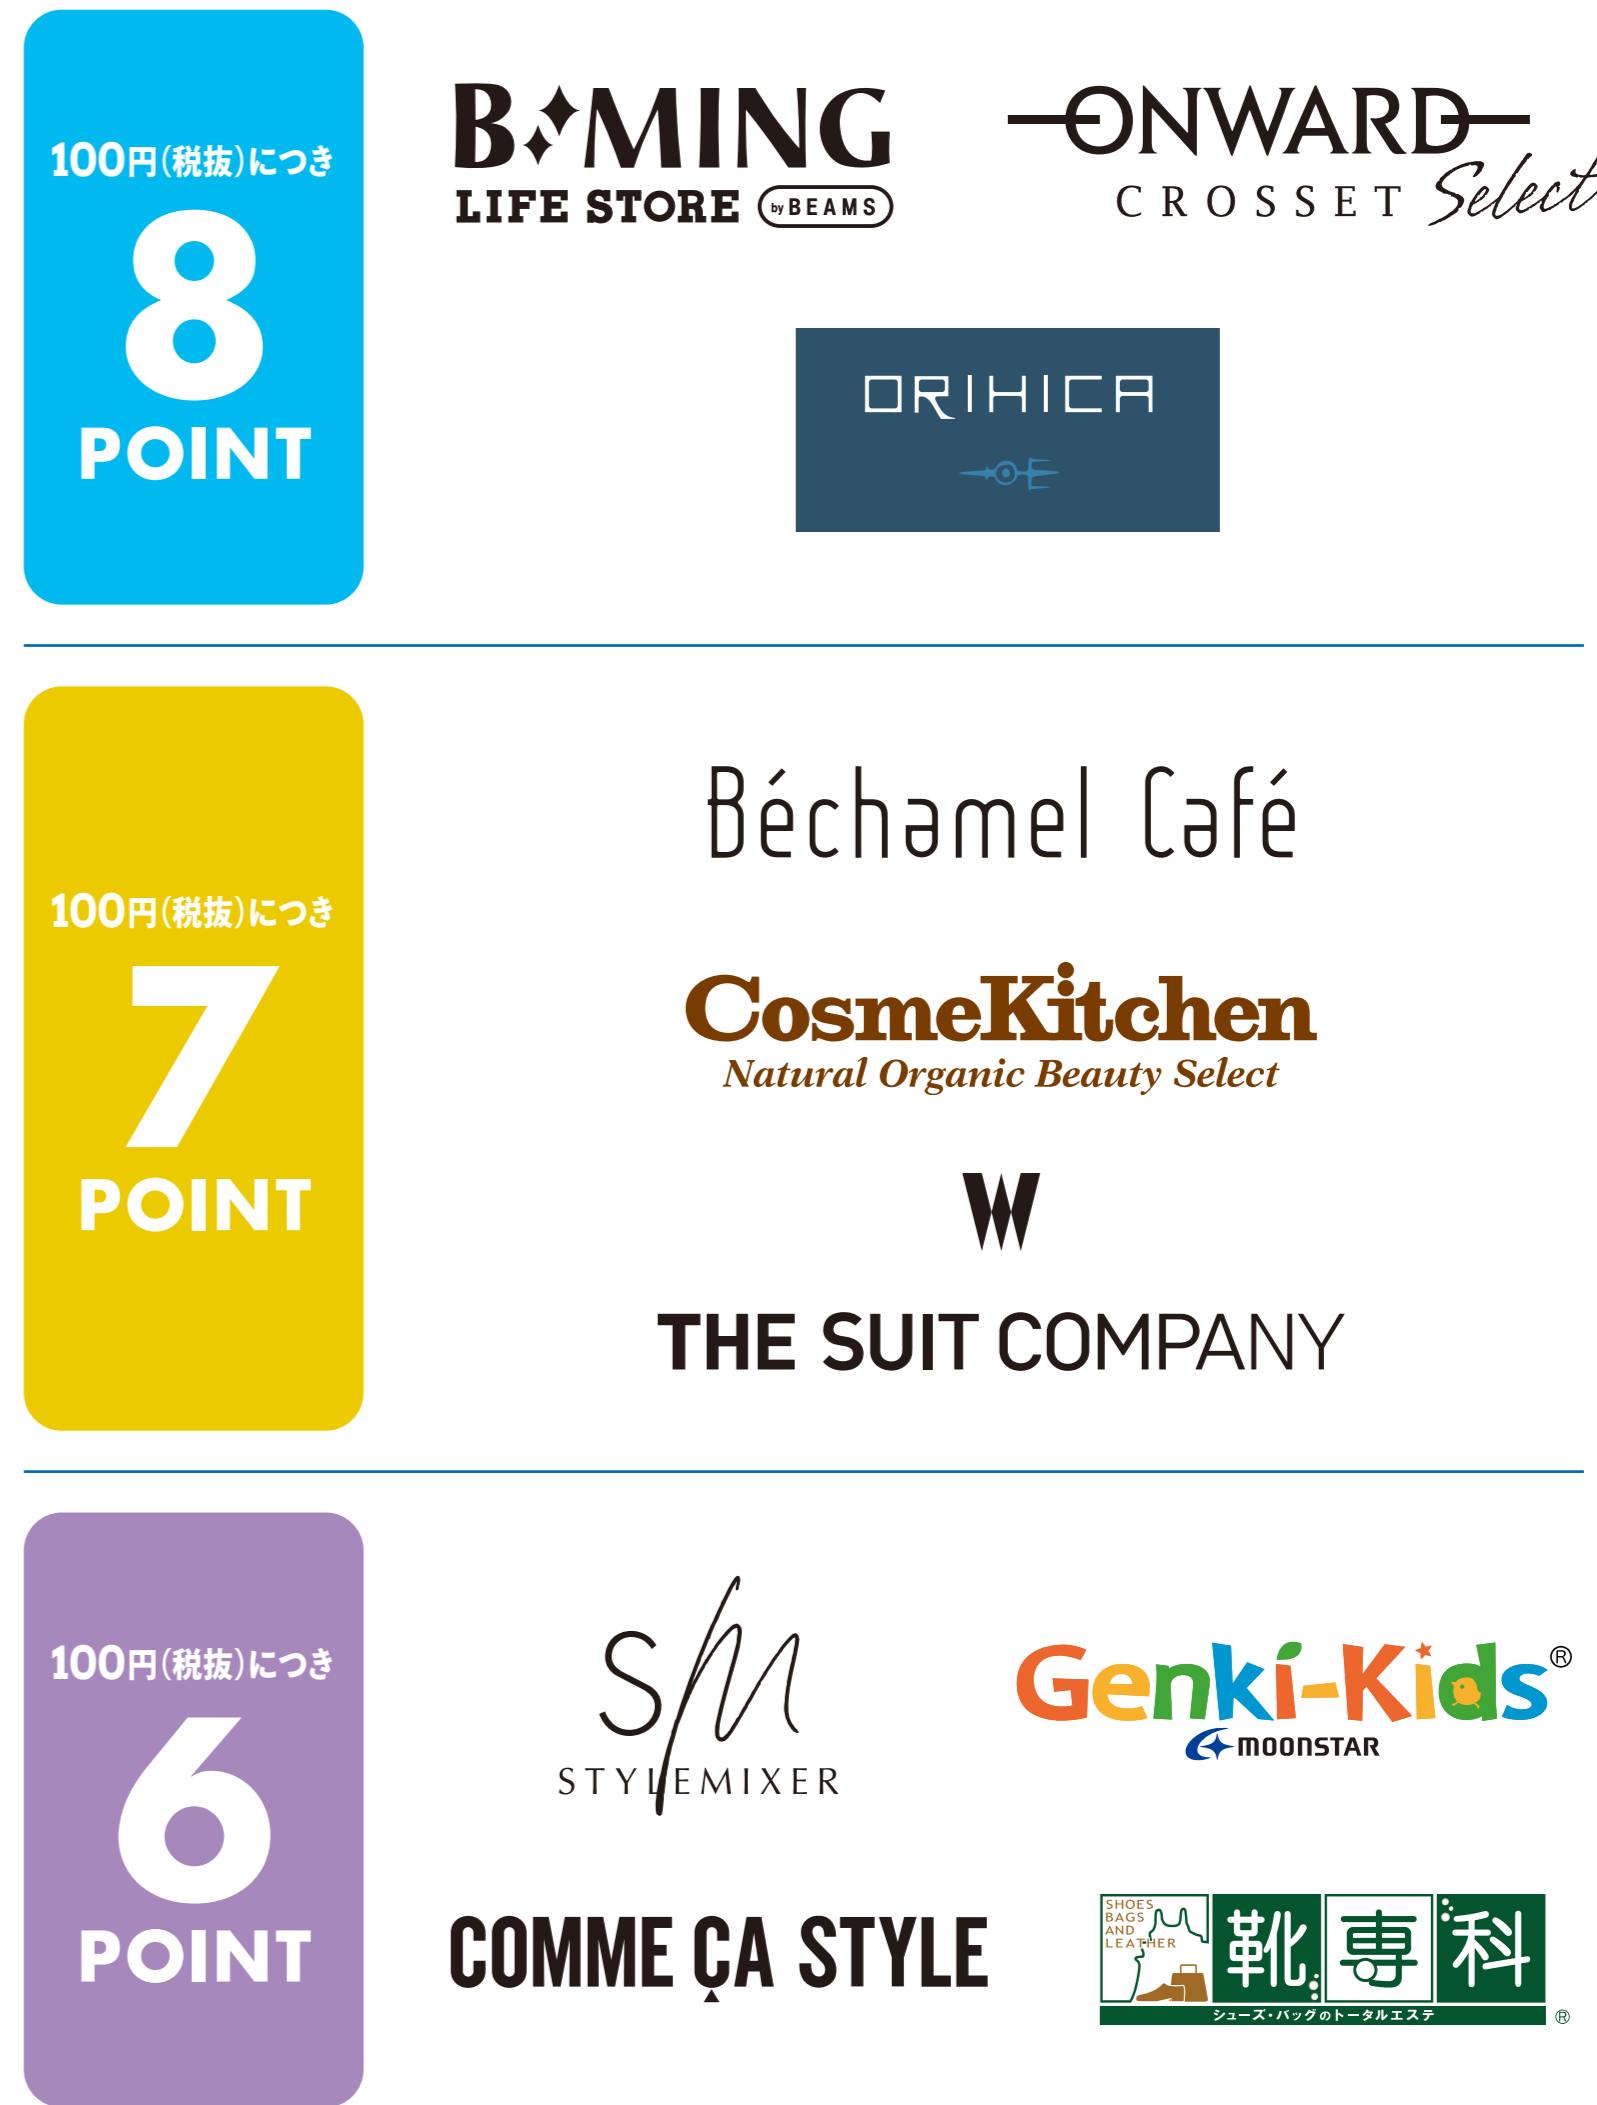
100円(税抜)につき
8
POINT

B:MING
LIFE STORE by BEAMS

ONWARD
CROSSET Select

ORIHICA

100円(税抜)につき
7
POINT

Béchamel Café

CosmeKitchen
Natural Organic Beauty Select

W
THE SUIT COMPANY

100円(税抜)につき
6
POINT

SM
STYLEMIXER

Genki-Kids®
MOONSTAR

COMME ÇA STYLE

SHOES BAGS AND LEATHER
靴専科
シューズ・バッグのトータルエステ
®